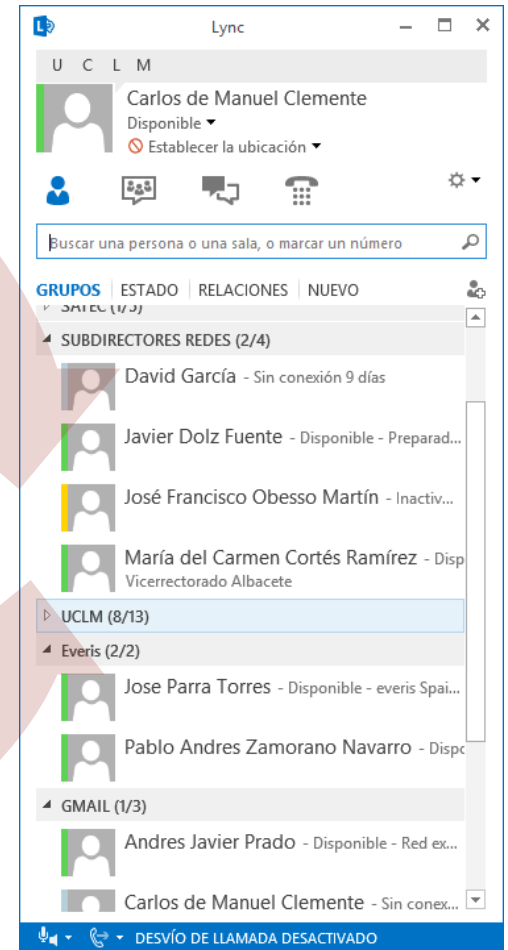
Lync

U C L M

Carlos de Manuel Clemente
Disponible ▾
Establecer la ubicación ▾

Buscar una persona o una sala, o marcar un número

GRUPOS | ESTADO | RELACIONES | NUEVO

SATEC (1/3)

SUBDIRECTORES REDES (2/4)

David García - Sin conexión 9 días

Javier Dolz Fuente - Disponible - Preparad...

José Francisco Obesso Martín - Inactiv...

María del Carmen Cortés Ramírez - Disp
Vicerrectorado Albacete

UCLM (8/13)

Everis (2/2)

Jose Parra Torres - Disponible - everis Spai...

Pablo Andres Zamorano Navarro - Dispo

GMAIL (1/3)

Andres Javier Prado - Disponible - Red ex...

Carlos de Manuel Clemente - Sin conex...

DESVÍO DE LLAMADA DESACTIVADO